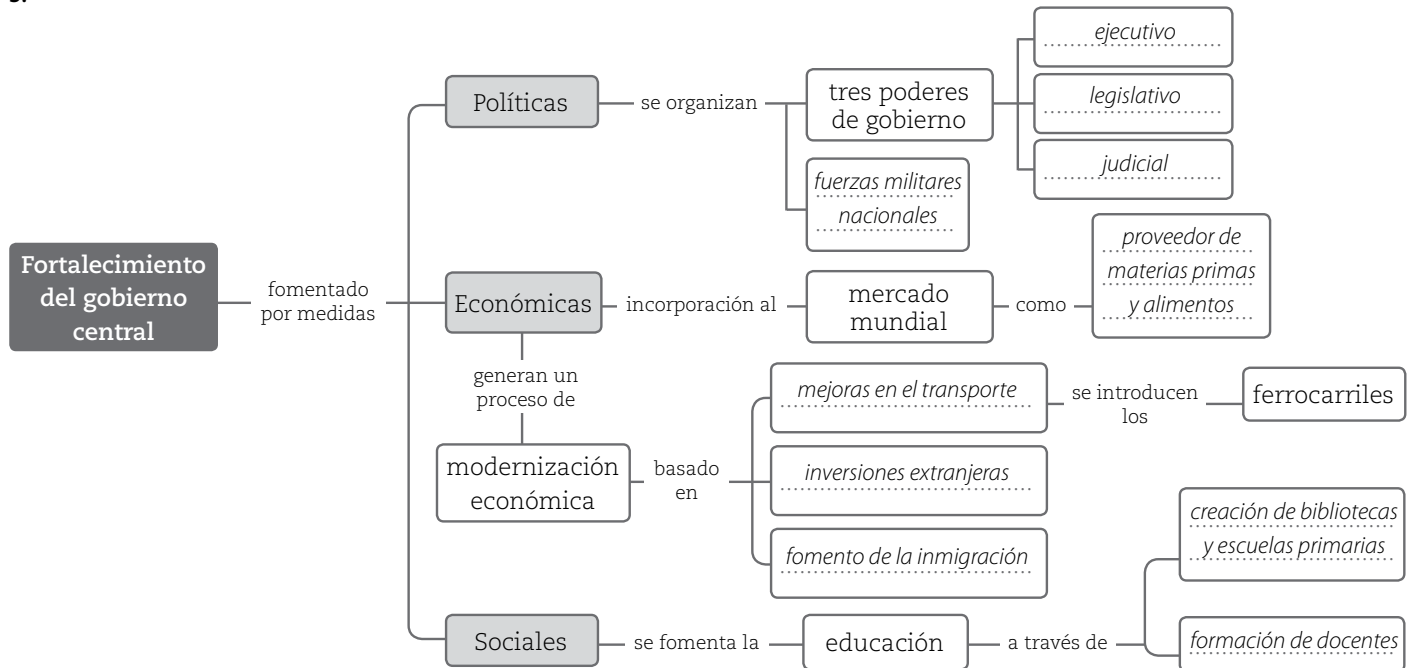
3.

Fortalecimiento del gobierno central

fomentado por medidas

Políticas

se organizan

tres poderes de gobierno

ejecutivo

legislativo

judicial

fuerzas militares nacionales

Económicas

incorporación al

mercado mundial

como

proveedor de materias primas y alimentos

generan un proceso de

modernización económica

basado en

mejoras en el transporte

se introducen los

ferrocarriles

inversiones extranjeras

fomento de la inmigración

Sociales

se fomenta la

educación

a través de

creación de bibliotecas y escuelas primarias

formación de docentes